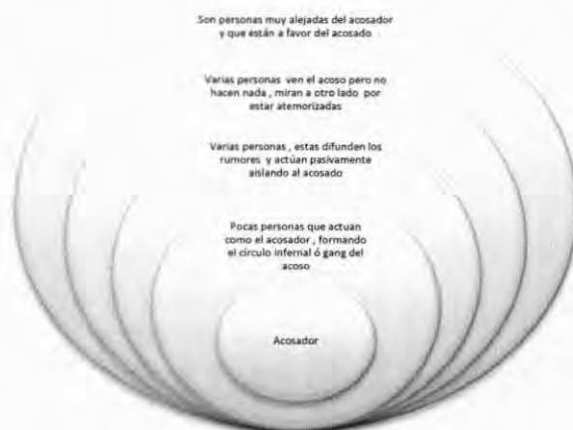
Son personas muy alejadas del acosador y que están a favor del acosado

Varias personas ven el acoso pero no hacen nada , miran a otro lado por estar atemorizadas

Varias personas , estas difunden los rumores y actúan pasivamente aislando al acosado

Pocas personas que actuan como el acosador , formando el circulo infernal ó gang del acoso

Acosador